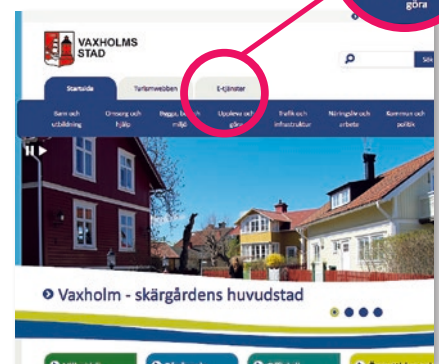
göra

VAXHOLMS STAD

Sök

Startsida

Turismwebben

E-tjänster

Barn och utbildning

Omsorg och hjälp

Bygga, bo och miljö

Uppleva och göra

Trafik och infrastruktur

Näringsliv och arbete

Kommun och politik

Vaxholm - skärgårdens huvudstad